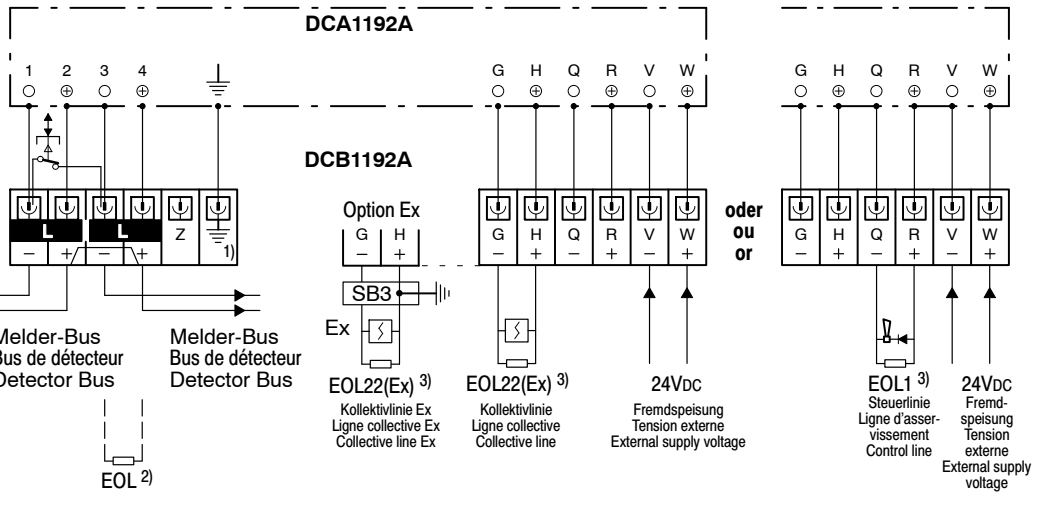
DCA1192A

1 2 3 4

G H Q R V W

G H Q R V W

DCB1192A

L L Z

1)

− + − +

Option Ex

G H

− +

SB3

Ex

G H Q R V W

− + − + − +

oder
ou
or

G H Q R V W

− + − + − +

Melder-Bus
Bus de détecteur
Detector Bus

Melder-Bus
Bus de détecteur
Detector Bus

EOL $^{2)}$

EOL22(Ex) $^{3)}$
Kollektivlinie Ex
Ligne collective Ex
Collective line Ex

EOL22(Ex) $^{3)}$
Kollektivlinie
Ligne collective
Collective line

24VDC
Fremdspeisung
Tension externe
External supply voltage

EOL1 $^{3)}$
Steuerlinie
Ligne d'asservissement
Control line

24VDC
Fremdspeisung
Tension externe
External supply voltage